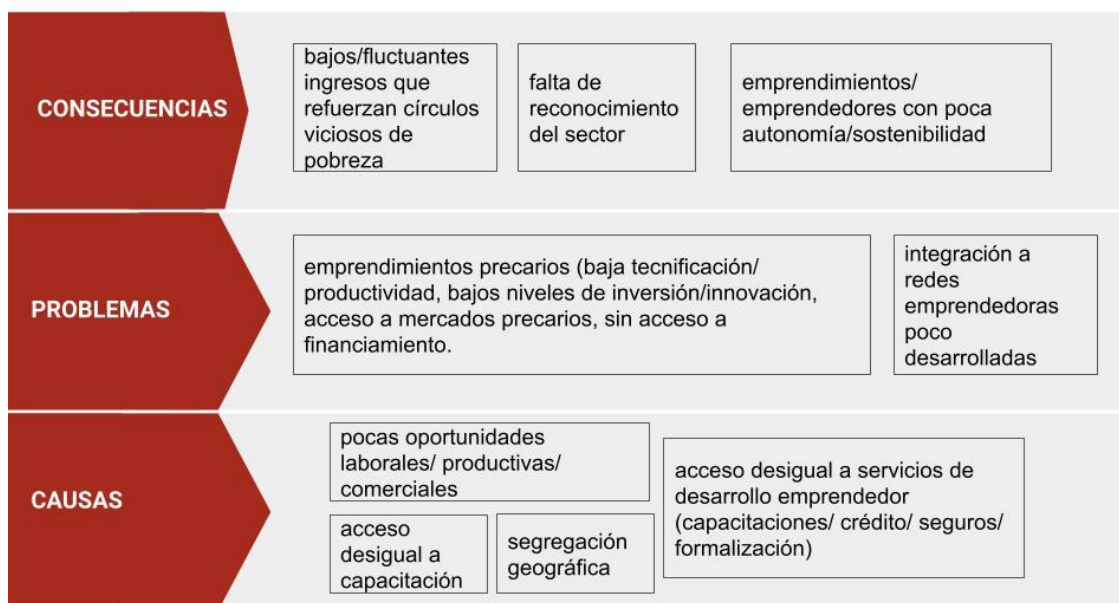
CONSECUENCIAS

bajos/fluctuantes ingresos que refuerzan círculos viciosos de pobreza

falta de reconocimiento del sector

emprendimientos/ emprendedores con poca autonomía/sostenibilidad

PROBLEMAS

emprendimientos precarios (baja tecnificación/ productividad, bajos niveles de inversión/innovación, acceso a mercados precarios, sin acceso a financiamiento.

integración a redes emprendedoras poco desarrolladas

CAUSAS

pocas oportunidades laborales/ productivas/ comerciales

acceso desigual a capacitación

segregación geográfica

acceso desigual a servicios de desarrollo emprendedor (capacitaciones/ crédito/ seguros/ formalización)